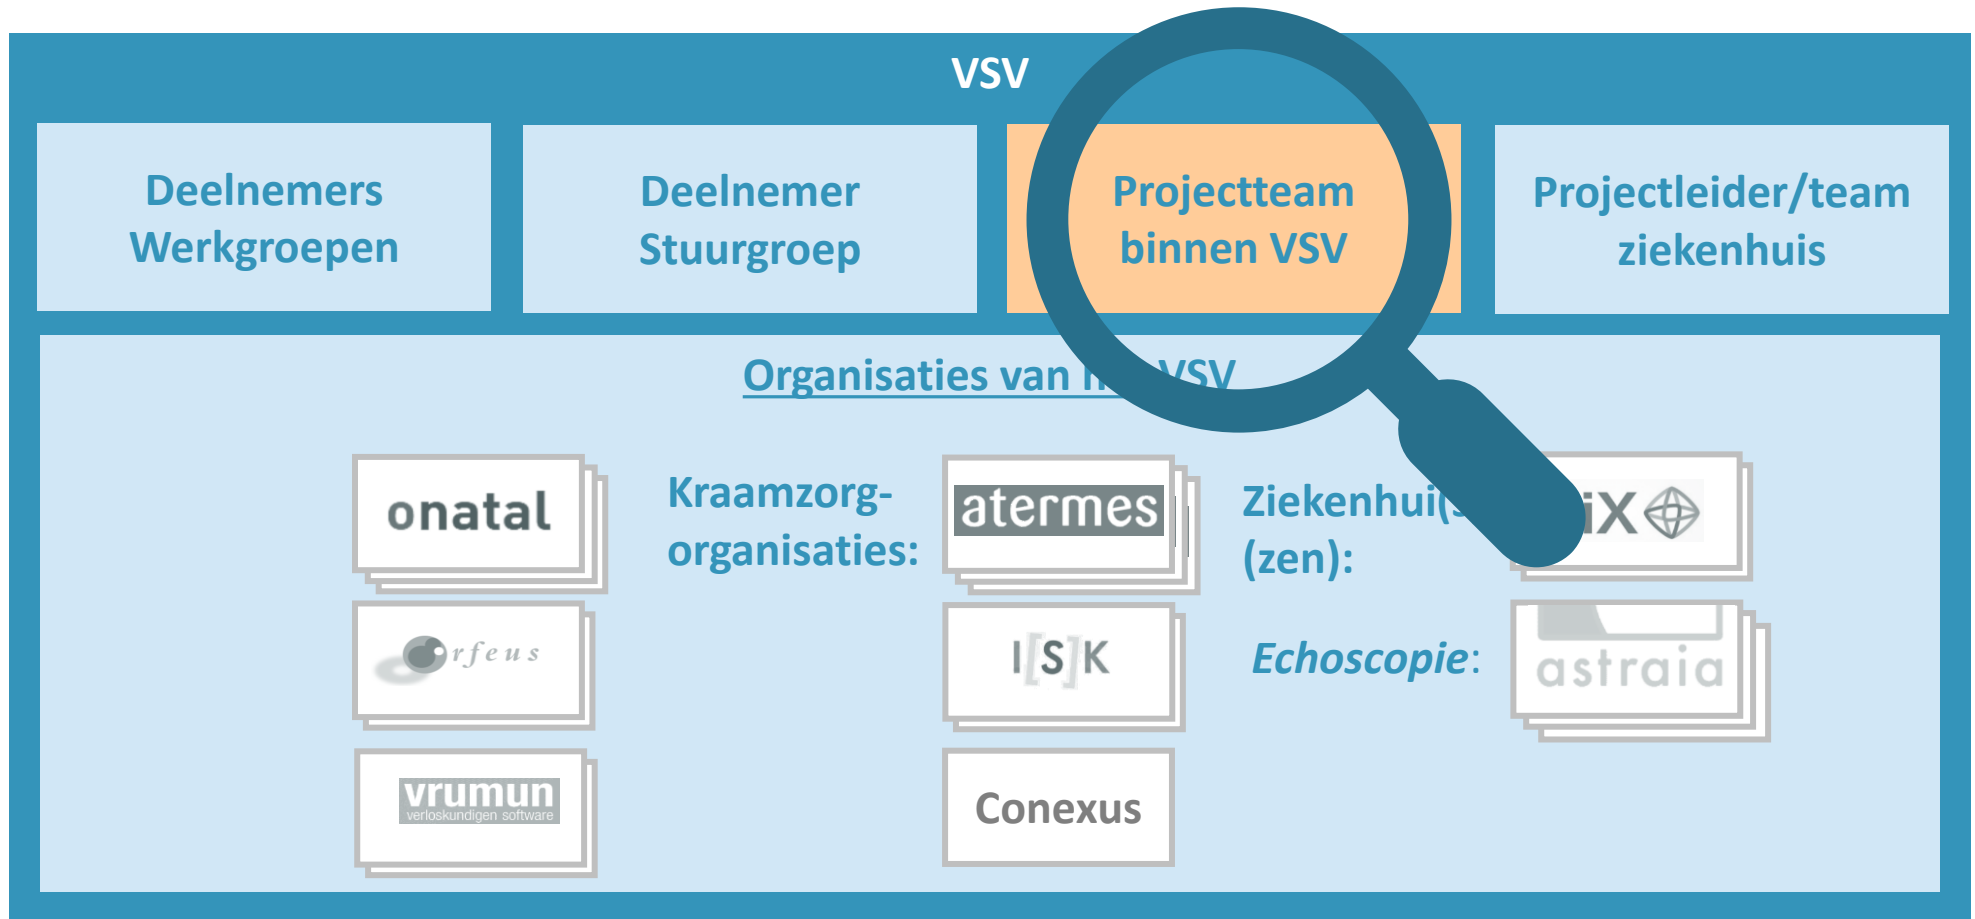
VSV

Deelnemers Werkgroepen

Deelnemer Stuurgroep

Projectteam binnen VSV

Projectleider/team ziekenhuis

Organisaties van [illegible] VSV

onatal

Kraamzorg-organisaties:

atermes

Ziekenhui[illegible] (zen):

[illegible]iX

orfeus

I S K

*Echoscopie*:

astraia

vrumun
verloskundigen software

Conexus